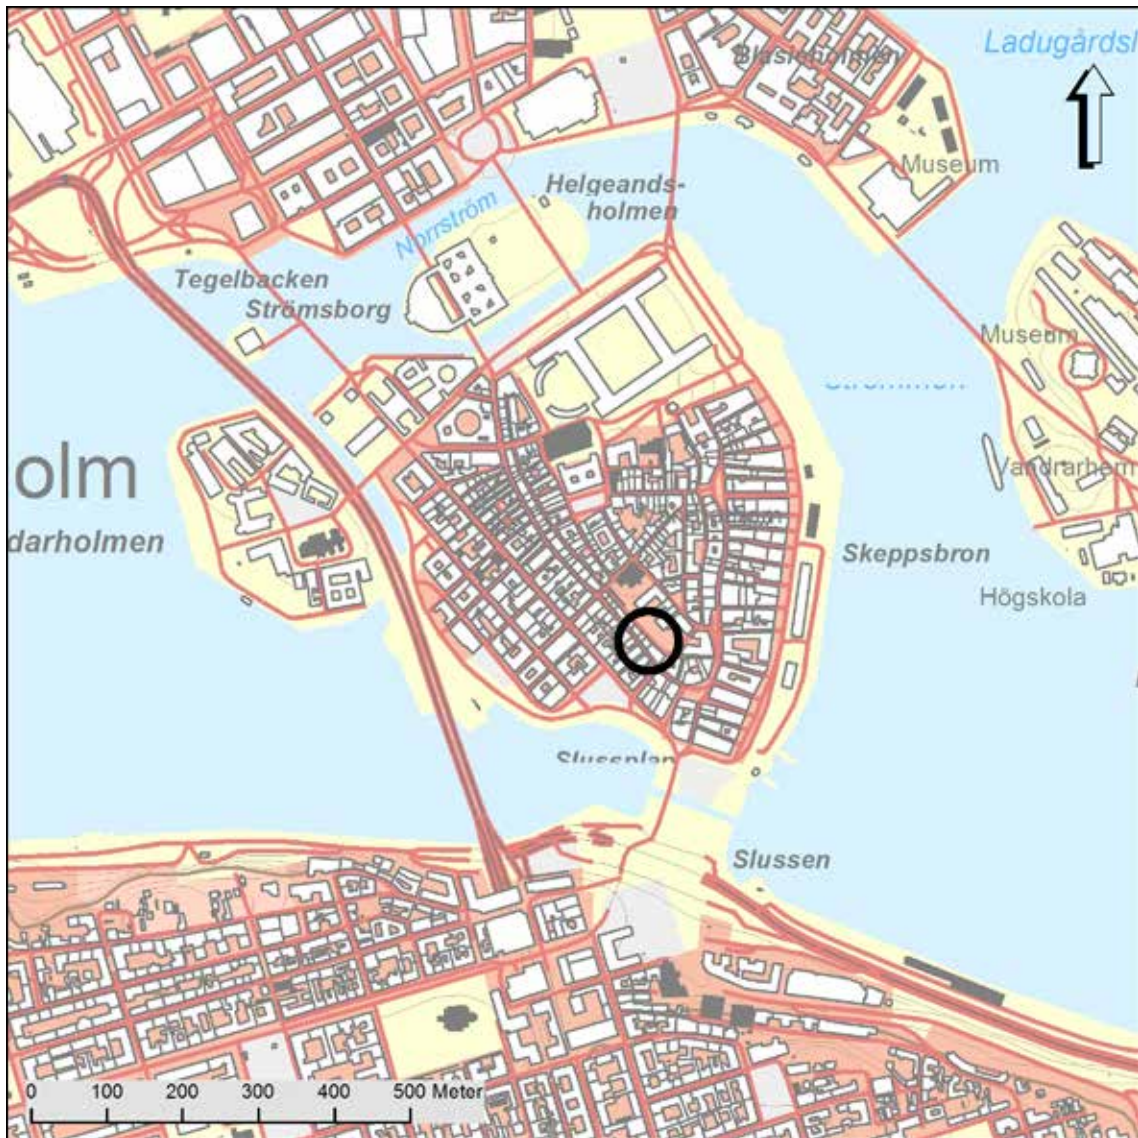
Ladugårdsl

Blasieholmen

Museum

Helgeandsholmen

Norrström

Tegelbacken

Strömsborg

Museum

Strömmen

olm

Vandrarhem

darholmen

Skeppsbron

Högskola

Slussplan

Slussen

0 100 200 300 400 500 Meter